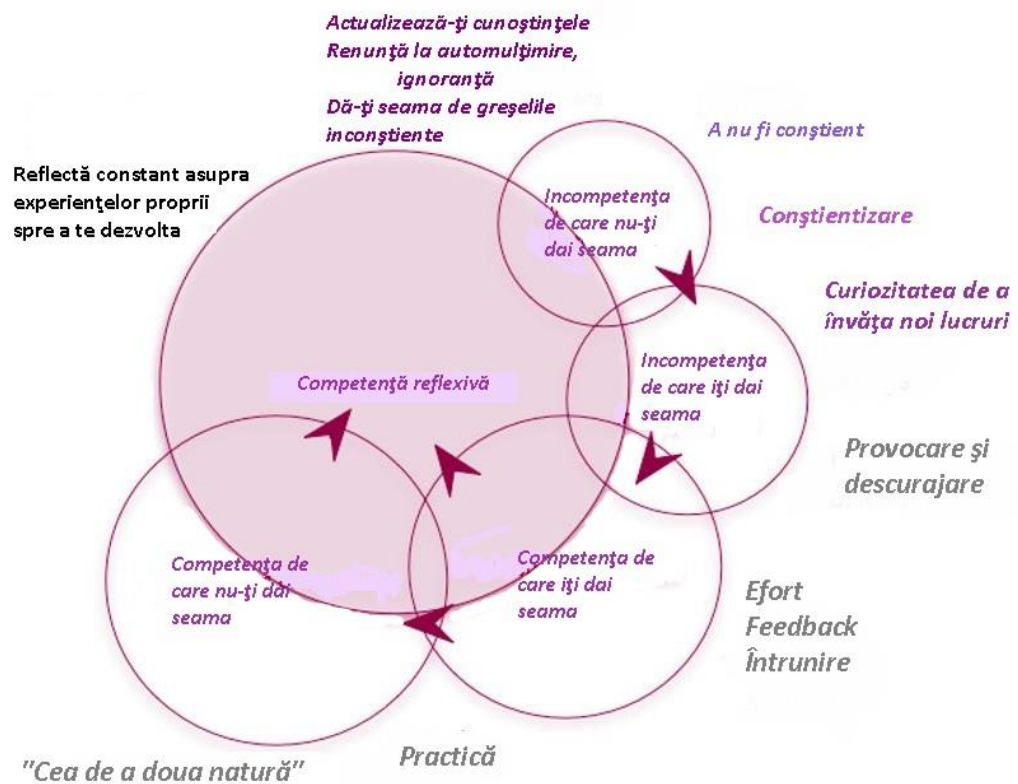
Actualizează-ţi cunoştinţele
Renunţă la automulţimire, ignoranţă
Dă-ţi seama de greşelile inconştiente

A nu fi conştient

Reflectă constant asupra experienţelor proprii spre a te dezvolta

Incompetenţa de care nu-ţi dai seama

Conştientizare

Curiozitatea de a învăţa noi lucruri

Incompetenţa de care îţi dai seama

Competenţă reflexivă

Provocare şi descurajare

Competenţa de care nu-ţi dai seama

Competenţa de care îţi dai seama

Efort
Feedback
Întrunire

"Cea de a doua natură"

Practică